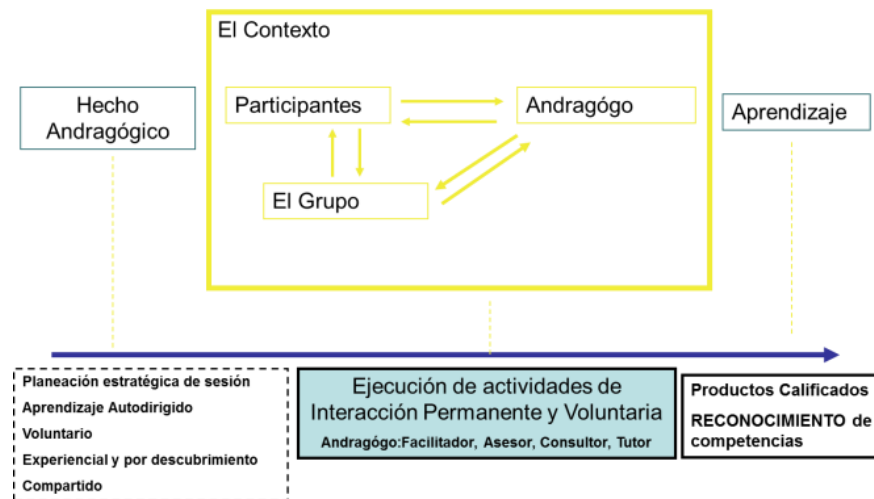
El Contexto

Hecho Andragógico

Participantes

Andragógo

El Grupo

Aprendizaje

Planeación estratégica de sesión
Aprendizaje Autodirigido
Voluntario
Experiencial y por descubrimiento
Compartido

Ejecución de actividades de Interacción Permanente y Voluntaria
Andragógo:Facilitador, Asesor, Consultor, Tutor

Productos Calificados
RECONOCIMIENTO de competencias